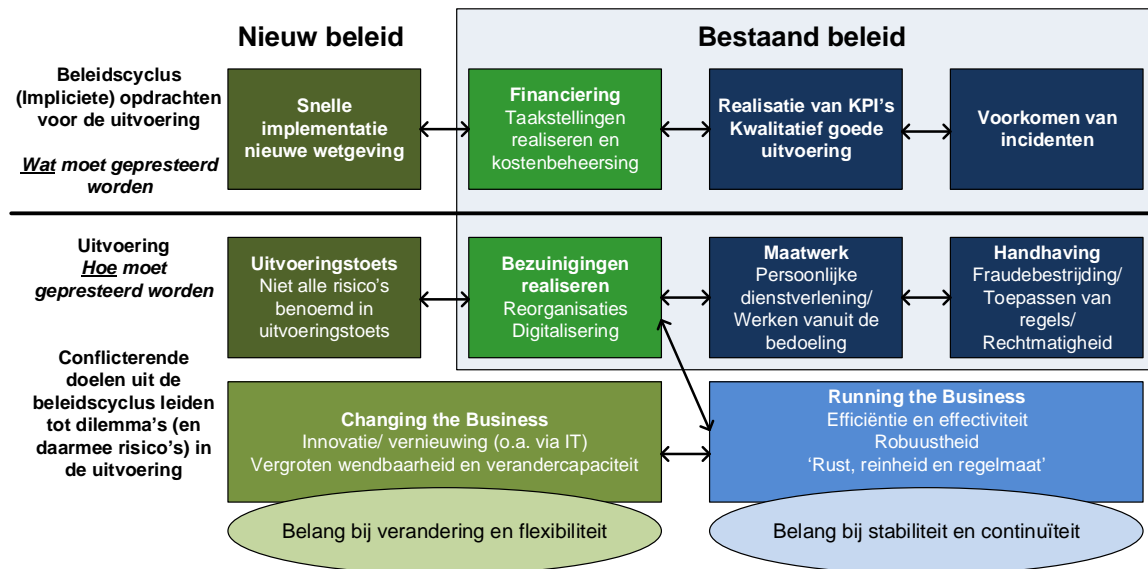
Nieuw beleid

Bestaand beleid

Beleidscyclus (Impliciete) opdrachten voor de uitvoering

*Wat* moet gepresteerd worden

Snelle implementatie nieuwe wetgeving

Financiering
Taakstellingen realiseren en kostenbeheersing

Realisatie van KPI's
Kwalitatief goede uitvoering

Voorkomen van incidenten

Uitvoering
*Hoe* moet gepresteerd worden

Uitvoeringstoets
Niet alle risico's benoemd in uitvoeringstoets

Bezuinigingen realiseren
Reorganisaties
Digitalisering

Maatwerk
Persoonlijke dienstverlening/ Werken vanuit de bedoeling

Handhaving
Fraudebestrijding/ Toepassen van regels/ Rechtmatigheid

Conflicterende doelen uit de beleidscyclus leiden tot dilemma's (en daarmee risico's) in de uitvoering

Changing the Business
Innovatie/ vernieuwing (o.a. via IT)
Vergroten wendbaarheid en verandercapaciteit

Running the Business
Efficiëntie en effectiviteit
Robuustheid
'Rust, reinheid en regelmaat'

Belang bij verandering en flexibiliteit

Belang bij stabiliteit en continuïteit